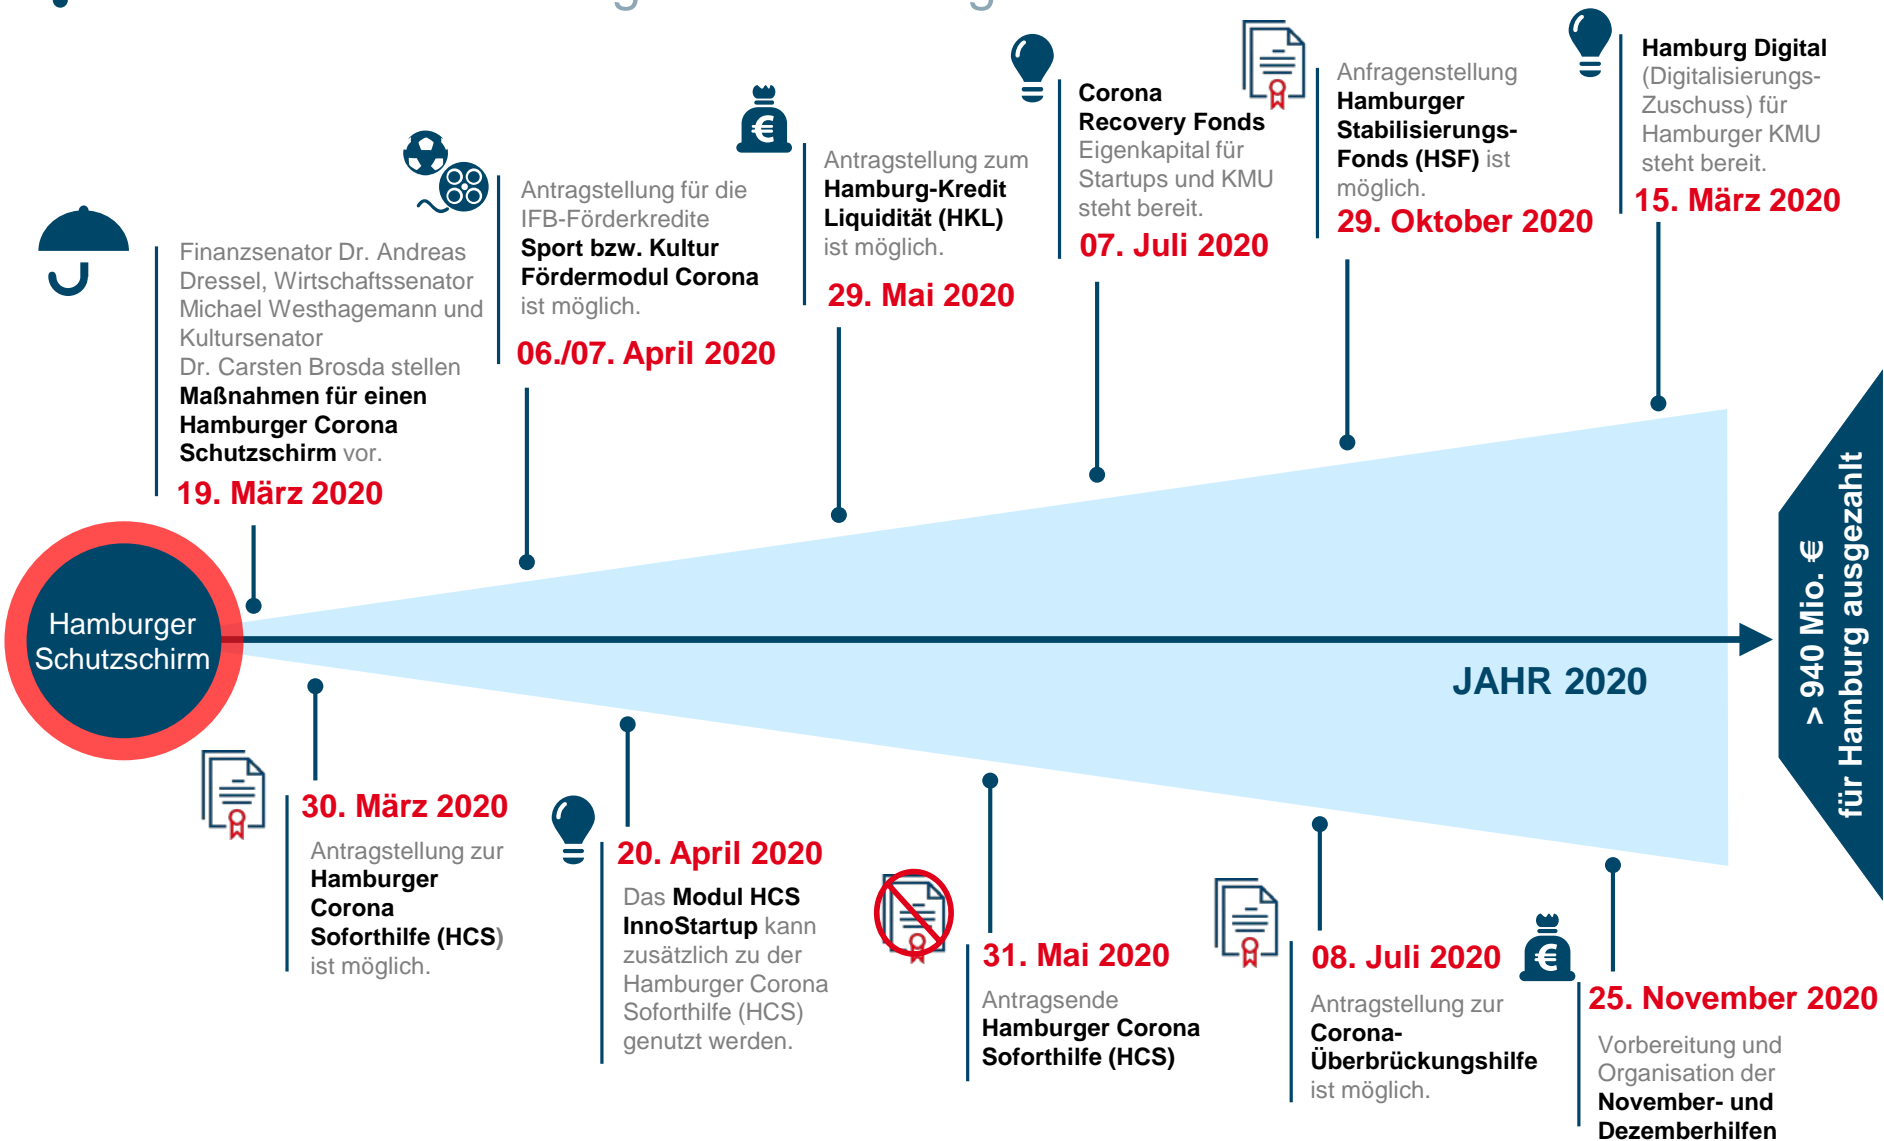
Hamburger Schutzschirm

Finanzsenator Dr. Andreas Dressel, Wirtschaftssenator Michael Westhagemann und Kultursenator Dr. Carsten Brosda stellen **Maßnahmen für einen Hamburger Corona Schutzschirm** vor.
19. März 2020

Antragstellung für die IFB-Förderkredite **Sport bzw. Kultur Fördermodul Corona** ist möglich.
06./07. April 2020

Antragstellung zum **Hamburg-Kredit Liquidität (HKL)** ist möglich.
29. Mai 2020

**Corona Recovery Fonds** Eigenkapital für Startups und KMU steht bereit.
07. Juli 2020

Anfragenstellung **Hamburger Stabilisierungs-Fonds (HSF)** ist möglich.
29. Oktober 2020

**Hamburg Digital** (Digitalisierungs-Zuschuss) für Hamburger KMU steht bereit.
15. März 2020

JAHR 2020

> 940 Mio. € für Hamburg ausgezahlt

30. März 2020
Antragstellung zur **Hamburger Corona Soforthilfe (HCS)** ist möglich.

20. April 2020
Das **Modul HCS InnoStartup** kann zusätzlich zu der Hamburger Corona Soforthilfe (HCS) genutzt werden.

31. Mai 2020
Antragsende **Hamburger Corona Soforthilfe (HCS)**

08. Juli 2020
Antragstellung zur **Corona-Überbrückungshilfe** ist möglich.

25. November 2020
Vorbereitung und Organisation der **November- und Dezemberhilfen**